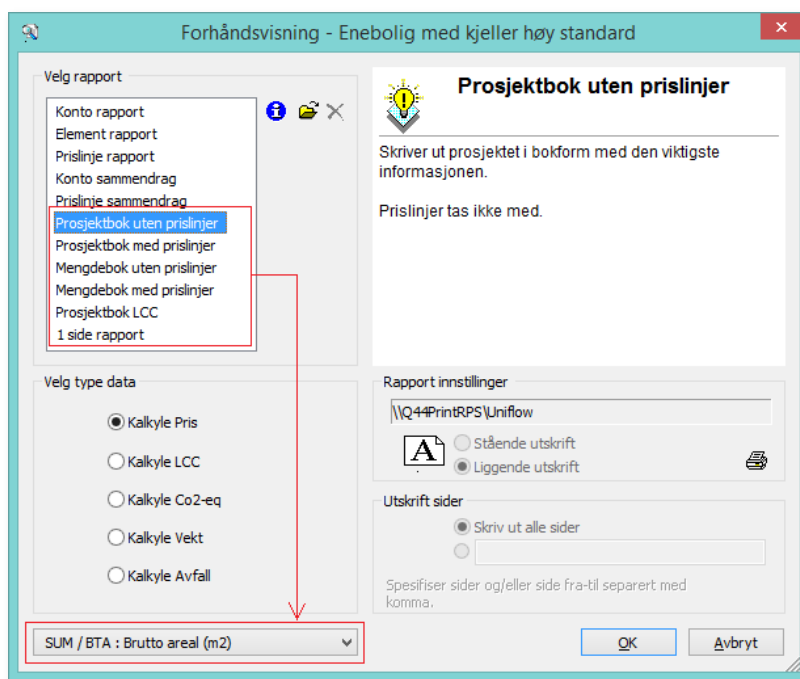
Forhåndsvisning - Enebolig med kjeller høy standard

Velg rapport

Konto rapport
Element rapport
Prislinje rapport
Konto sammendrag
Prislinje sammendrag
Prosjektbok uten prislinjer
Prosjektbok med prislinjer
Mengdebok uten prislinjer
Mengdebok med prislinjer
Prosjektbok LCC
1 side rapport

Prosjektbok uten prislinjer

Skriver ut prosjektet i bokform med den viktigste informasjonen.

Prislinjer tas ikke med.

Velg type data

Kalkyle Pris
Kalkyle LCC
Kalkyle Co2-eq
Kalkyle Vekt
Kalkyle Avfall

Rapport innstillinger

\\Q44PrintRPS\Uniflow

A
Stående utskrift
Liggende utskrift

Utskrift sider

Skriv ut alle sider

Spesifiser sider og/eller side fra-til separert med komma.

SUM / BTA : Brutto areal (m2)

OK
Avbryt